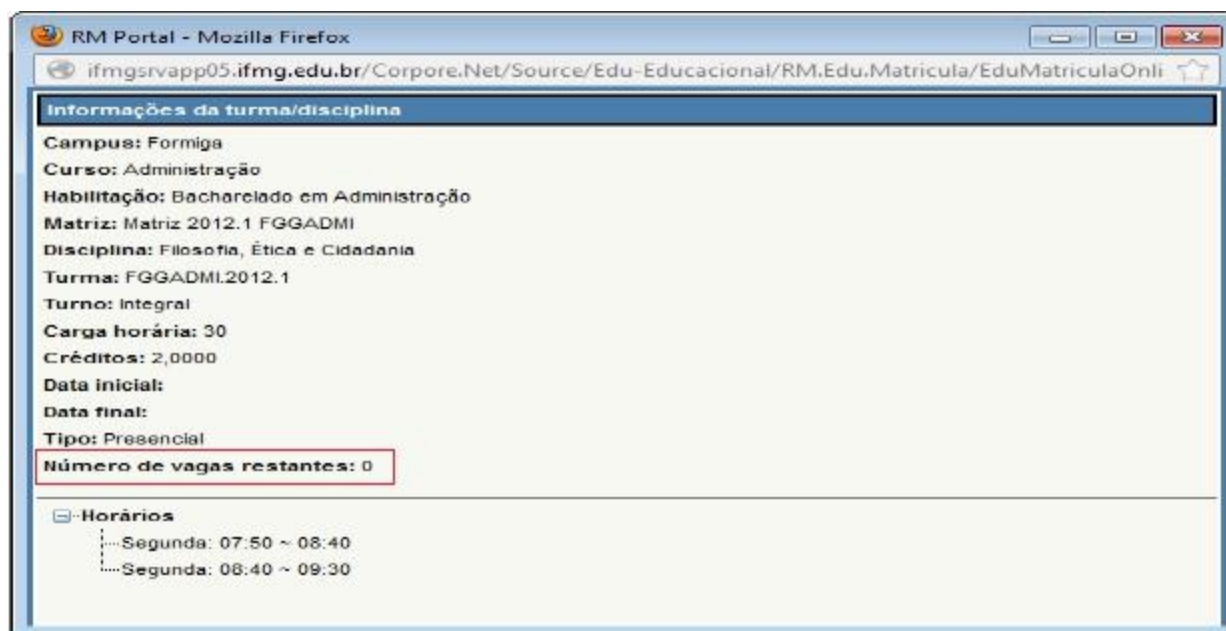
RM Portal - Mozilla Firefox

ifmgsrvapp05.ifmg.edu.br/Corpore.Net/Source/Edu-Educacional/RM.Edu.Matricula/EduMatriculaOnli

Informações da turma/disciplina

Campus: Formiga

Curso: Administração

Habilitação: Bacharelado em Administração

Matriz: Matriz 2012.1 FGGADMI

Disciplina: Filosofia, Ética e Cidadania

Turma: FGGADMI.2012.1

Turno: Integral

Carga horária: 30

Créditos: 2,0000

Data inicial:

Data final:

Tipo: Presencial

Número de vagas restantes: 0

Horários

Segunda: 07:50 ~ 08:40

Segunda: 08:40 ~ 09:30